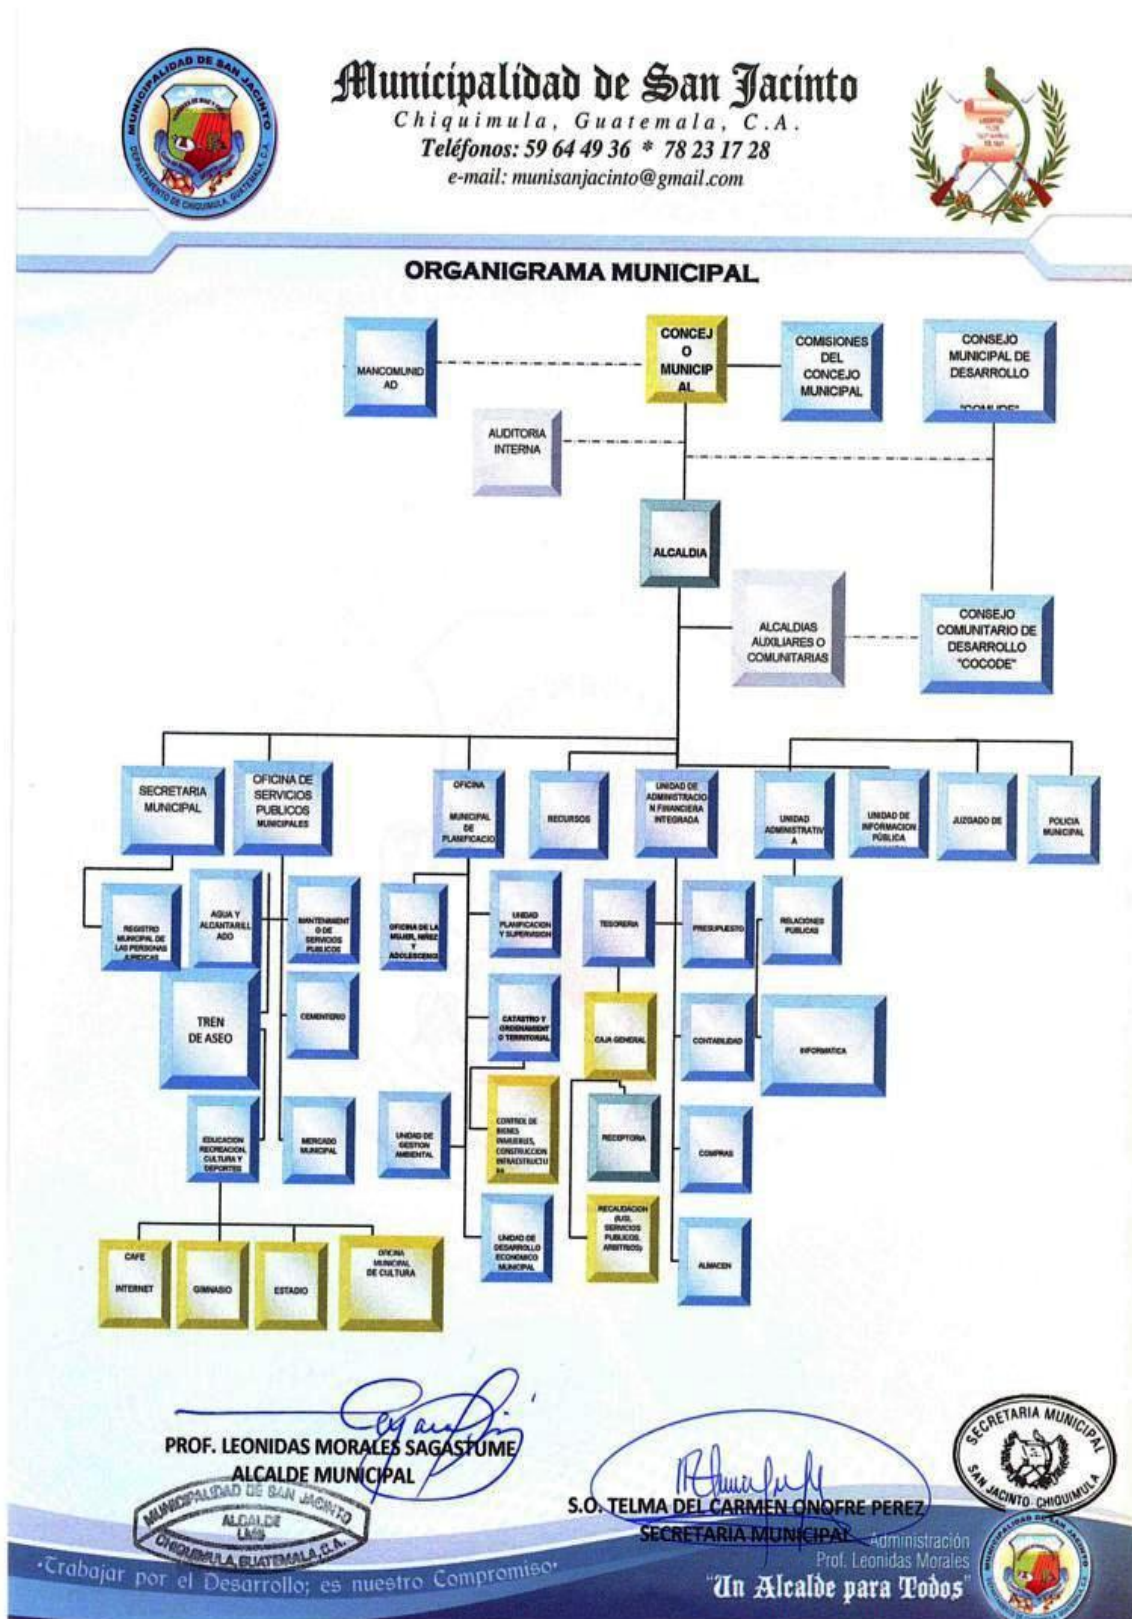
MUNICIPALIDAD DE SAN JACINTO
DEPARTAMENTO DE CHIQUIMULA, GUATEMALA, C.A.

Municipalidad de San Jacinto
Chiquimula, Guatemala, C.A.
Teléfonos: 59 64 49 36 * 78 23 17 28
e-mail: munisanjacinto@gmail.com

ORGANIGRAMA MUNICIPAL

MANCOMUNIDAD

CONCEJO MUNICIPAL

COMISIONES DEL CONCEJO MUNICIPAL

CONSEJO MUNICIPAL DE DESARROLLO "COMUDE"

AUDITORIA INTERNA

ALCALDIA

ALCALDIAS AUXILIARES O COMUNITARIAS

CONSEJO COMUNITARIO DE DESARROLLO "COCODE"

SECRETARIA MUNICIPAL

OFICINA DE SERVICIOS PUBLICOS MUNICIPALES

OFICINA MUNICIPAL DE PLANIFICACIO

RECURSOS

UNIDAD DE ADMINISTRACION FINANCIERA INTEGRADA

UNIDAD ADMINISTRATIVA

UNIDAD DE INFORMACION PÚBLICA

JUZGADO DE

POLICIA MUNICIPAL

REGISTRO MUNICIPAL DE LAS PERSONAS JURIDICAS

AGUA Y ALCANTARILLADO

MANTENIMIENTO DE SERVICIOS PUBLICOS

OFICINA DE LA MUJER, NIÑEZ Y ADOLESCENCIA

UNIDAD PLANIFICACION Y SUPERVISION

TESORERIA

PRESUPUESTO

RELACIONES PUBLICAS

TREN DE ASEO

CEMENTERIO

CATASTRO Y ORDENAMIENTO TERRITORIAL

CAJA GENERAL

CONTABILIDAD

INFORMATICA

EDUCACION RECREACION, CULTURA Y DEPORTES

MERCADO MUNICIPAL

UNIDAD DE GESTION AMBIENTAL

CONTROL DE BIENES INMUEBLES, CONSTRUCCION INFRAESTRUCTURA

RECEPTORIA

COMPRAS

UNIDAD DE DESARROLLO ECONOMICO MUNICIPAL

RECAUDACION (IUSI, SERVICIOS PUBLICOS, ARBITRIOS)

ALMACEN

CAFE INTERNET

GIMNASIO

ESTADIO

OFICINA MUNICIPAL DE CULTURA

PROF. LEONIDAS MORALES SAGASTUME
ALCALDE MUNICIPAL

MUNICIPALIDAD DE SAN JACINTO ALCALDE CHIQUIMULA, GUATEMALA, C.A.

S.O. TELMA DEL CARMEN ONOFRE PEREZ
SECRETARIA MUNICIPAL

SECRETARIA MUNICIPAL SAN JACINTO CHIQUIMULA

·Trabajar por el Desarrollo; es nuestro Compromiso·

Administración
Prof. Leonidas Morales
"Un Alcalde para Todos"